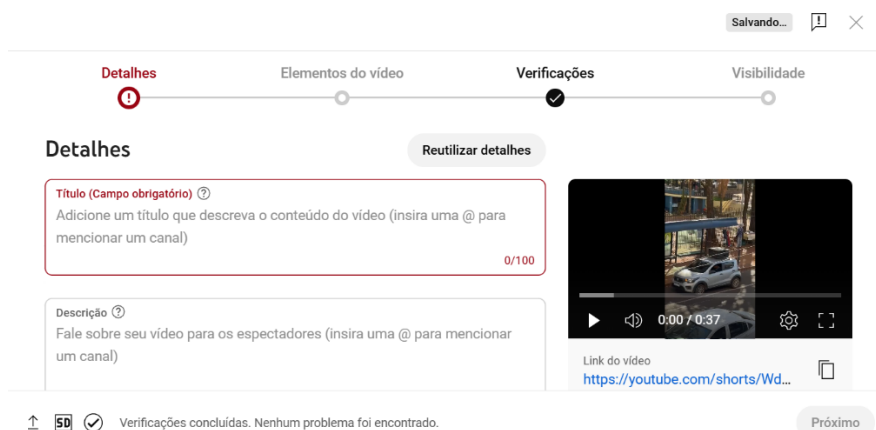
Salvando...

Detalhes
Elementos do vídeo
Verificações
Visibilidade

Detalhes
Reutilizar detalhes

Título (Campo obrigatório) ⓘ
Adicione um título que descreva o conteúdo do vídeo (insira uma @ para mencionar um canal)
0/100

Descrição ⓘ
Fale sobre seu vídeo para os espectadores (insira uma @ para mencionar um canal)

0:00 / 0:37

Link do vídeo
https://youtube.com/shorts/Wd...

SD
Verificações concluídas. Nenhum problema foi encontrado.
Próximo